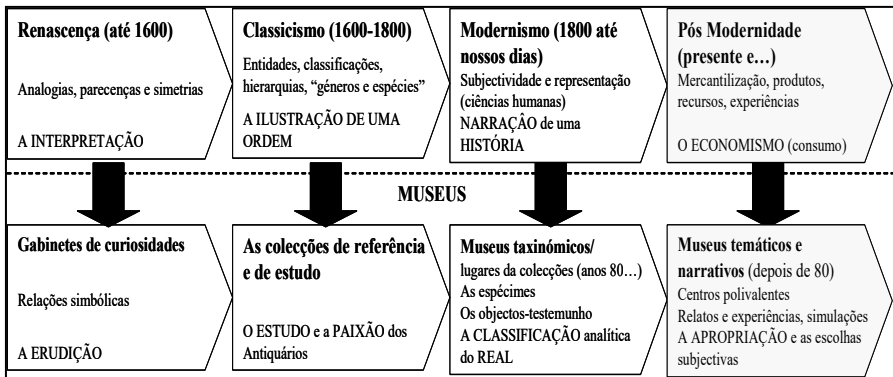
Renascença (até 1600)

Analogias, parecenças e simetrias

A INTERPRETAÇÃO

Classicismo (1600-1800)

Entidades, classificações, hierarquias, "géneros e espécies"

A ILUSTRAÇÃO DE UMA ORDEM

Modernismo (1800 até nossos dias)

Subjectividade e representação (ciências humanas)

NARRAÇÃO de uma HISTÓRIA

Pós Modernidade (presente e…)

Mercantilização, produtos, recursos, experiências

O ECONOMISMO (consumo)

MUSEUS

Gabinetes de curiosidades

Relações simbólicas

A ERUDIÇÃO

As colecções de referência e de estudo

O ESTUDO e a PAIXÃO dos Antiquários

Museus taxinómicos/ lugares da colecções (anos 80…)

As espécimes

Os objectos-testemunho

A CLASSIFICAÇÃO analítica do REAL

Museus temáticos e narrativos (depois de 80)

Centros polivalentes

Relatos e experiências, simulações

A APROPRIAÇÃO e as escolhas subjectivas